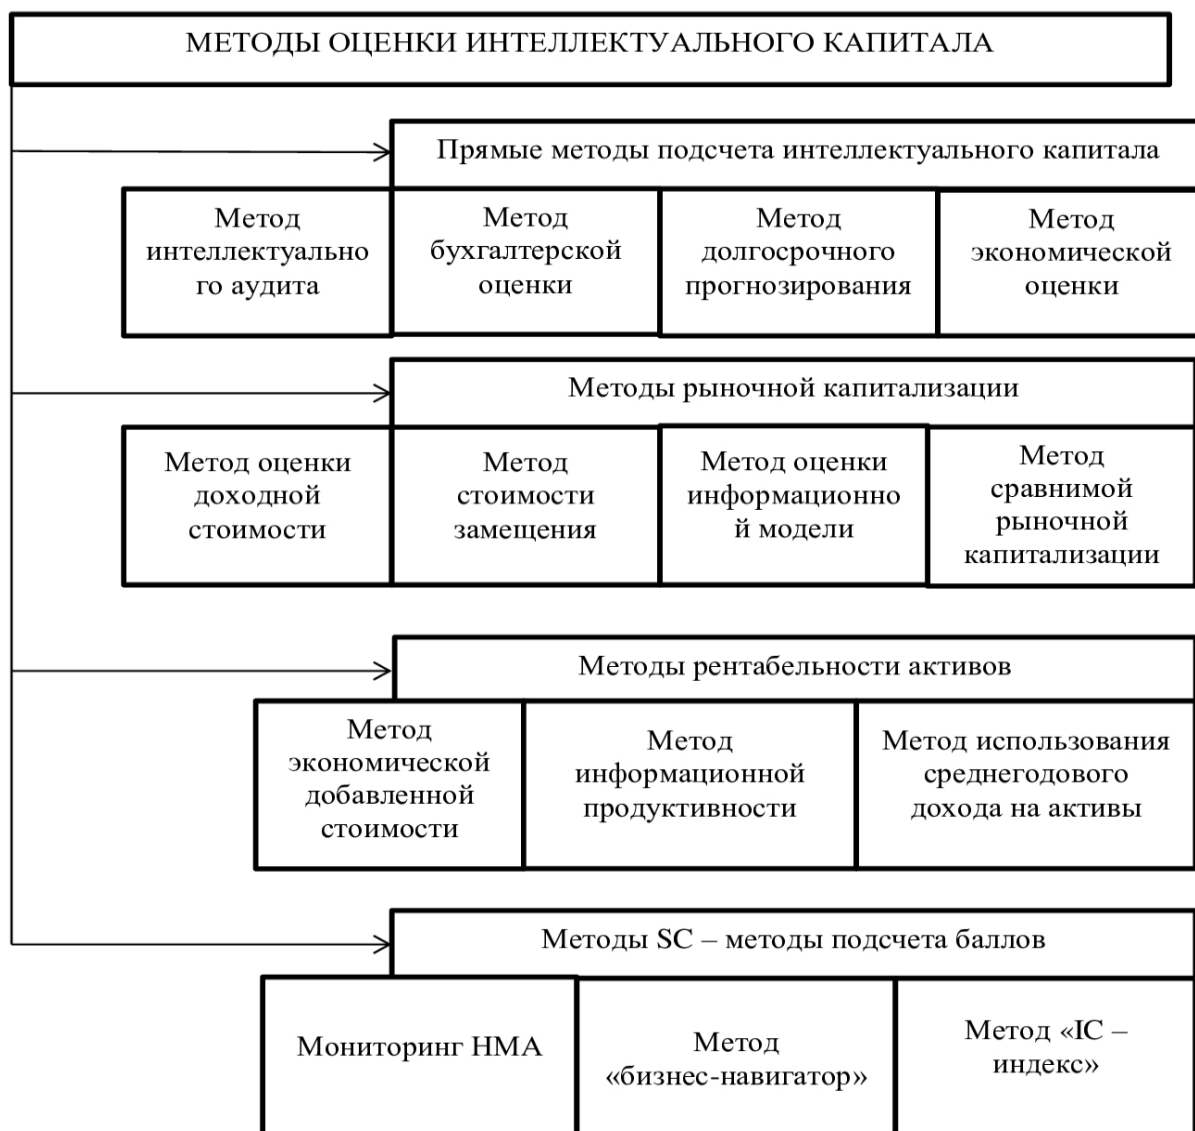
МЕТОДЫ ОЦЕНКИ ИНТЕЛЛЕКТУАЛЬНОГО КАПИТАЛА

Прямые методы подсчета интеллектуального капитала

Метод интеллектуального аудита

Метод бухгалтерской оценки

Метод долгосрочного прогнозирования

Метод экономической оценки

Методы рыночной капитализации

Метод оценки доходной стоимости

Метод стоимости замещения

Метод оценки информационной модели

Метод сравнимой рыночной капитализации

Методы рентабельности активов

Метод экономической добавленной стоимости

Метод информационной продуктивности

Метод использования среднегодового дохода на активы

Методы SC – методы подсчета баллов

Мониторинг НМА

Метод «бизнес-навигатор»

Метод «IC – индекс»